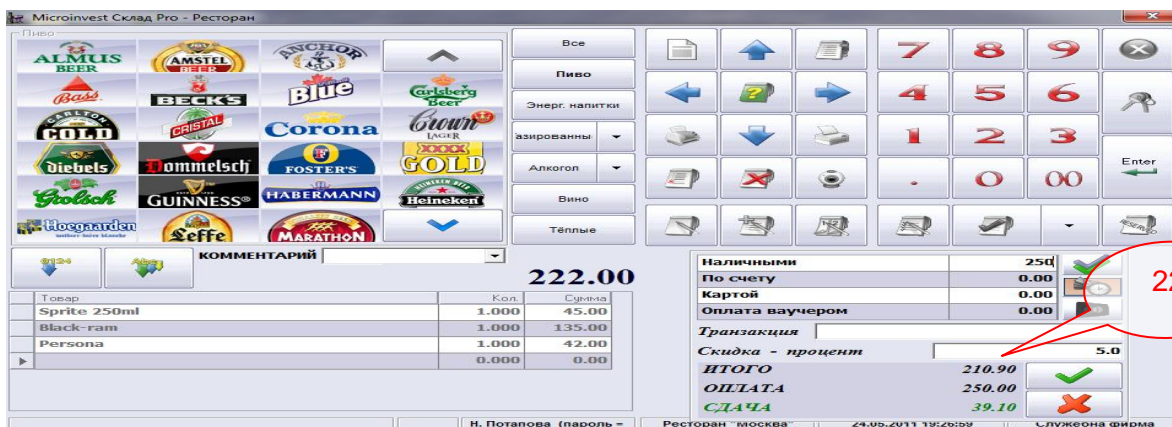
Microinvest Склад Pro - Ресторан

Пиво

ALMUS BEER
AMSTEL BEER
ANCHOR
Bass
BECK'S
Blue
Carlsberg Beer
CARLTON COLD
CRISTAL
Corona
Crown LAGER
Diebels
Dommelsch
FOSTER'S
XXXX GOLD
Grolsch
GUINNESS
HABERMANN
Heineken
Hoegaarden
Leffe
MARATHON

Все
Пиво
Энерг. напитки
азированны
Алкогол
Вино
Тёплые

7
8
9
4
5
6
1
2
3
.
0
00
Enter

КОММЕНТАРИЙ

222.00

| Товар | Кол. | Сумма |
|---|---|---|
| Sprite 250ml | 1.000 | 45.00 |
| Black-ram | 1.000 | 135.00 |
| Persona | 1.000 | 42.00 |
|  | 0.000 | 0.00 |

| Наличными | 250 |
|---|---|
| По счету | 0.00 |
| Картой | 0.00 |
| Оплата ваучером | 0.00 |

22

Транзакция

Скидка - процент 5.0

ИТОГО 210.90
ОПЛАТА 250.00
СДАЧА 39.10

Н. Потапова (пароль =
Ресторан "Москва"
24.05.2011 19:26:59
Служебна фирма